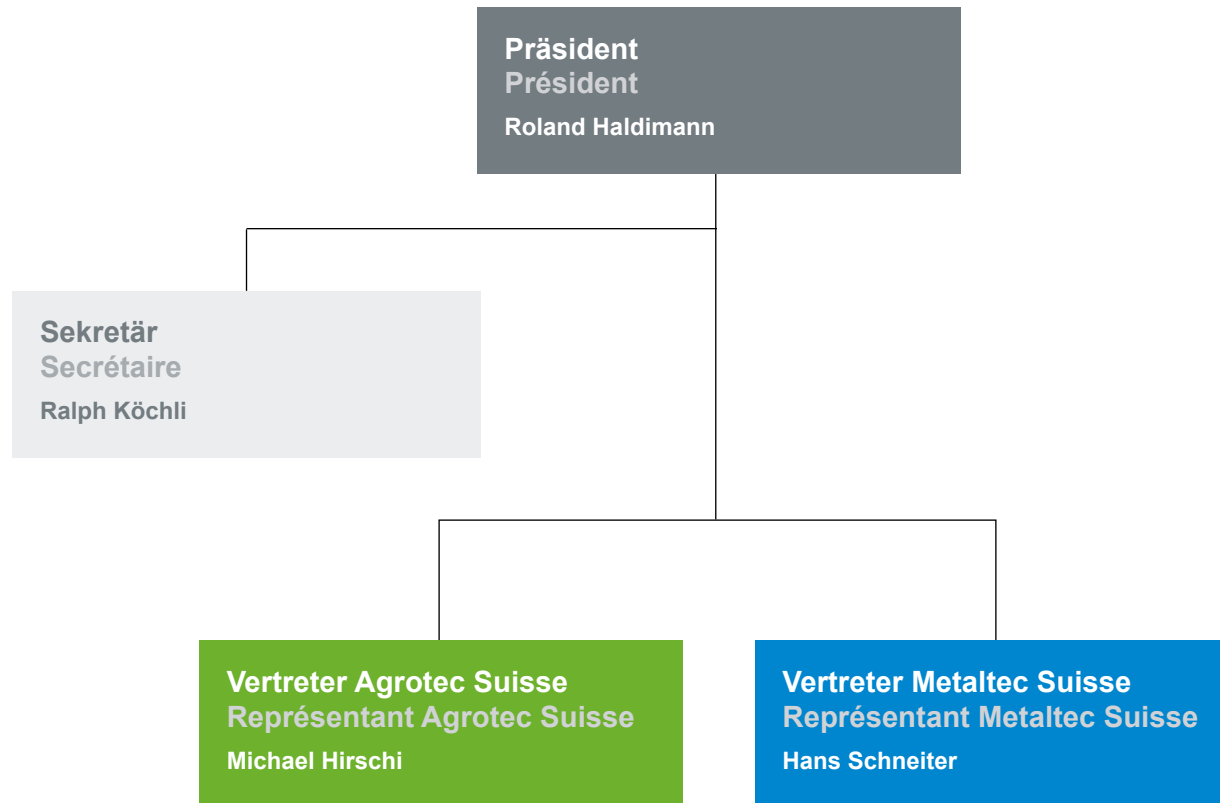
Präsident
Président
Roland Haldimann

Sekretär
Secrétaire
Ralph Köchli

Vertreter Agrotec Suisse
Représentant Agrotec Suisse
Michael Hirschi

Vertreter Metaltec Suisse
Représentant Metaltec Suisse
Hans Schneiter